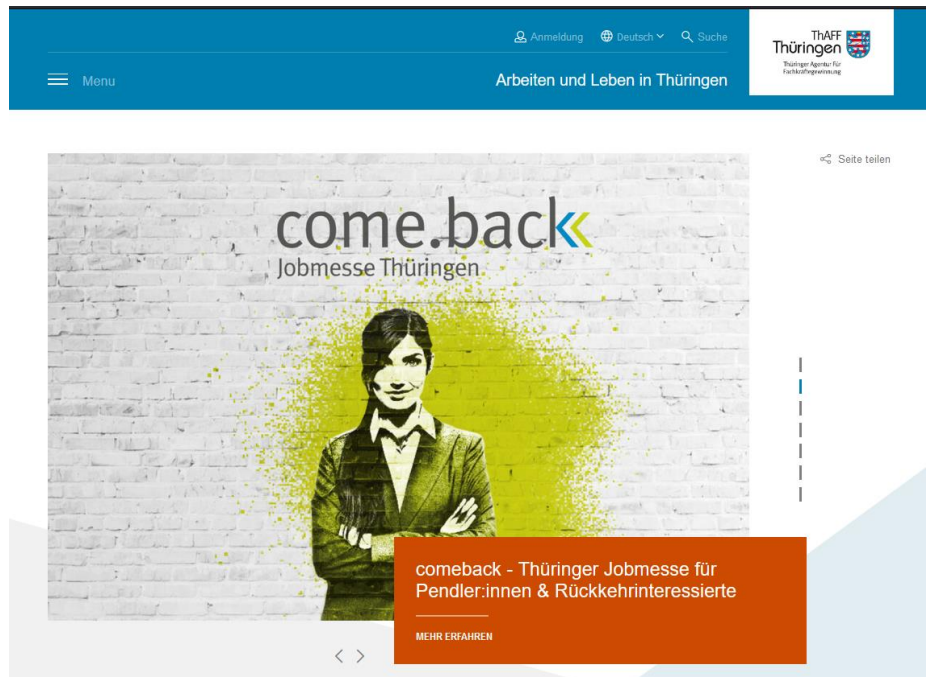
Anmeldung Deutsch Suche

ThAFF Thüringen
Thüringer Agentur für Fachkräftegewinnung

Menu

Arbeiten und Leben in Thüringen

Seite teilen

come.back
Jobmesse Thüringen

comeback - Thüringer Jobmesse für Pendler:innen & Rückkehrinteressierte

MEHR ERFAHREN